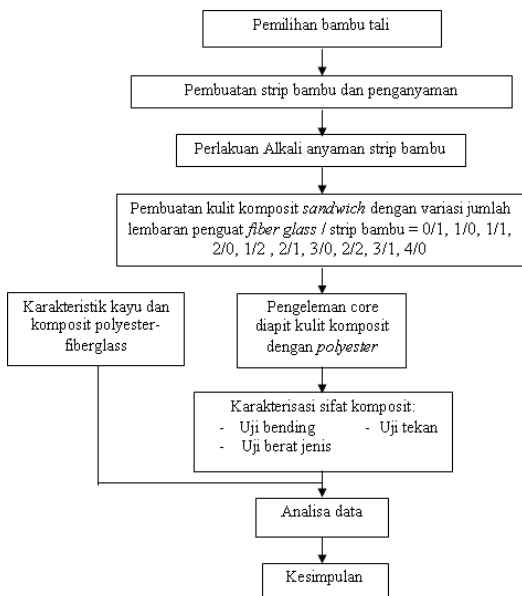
Pemilihan bambu tali

Pembuatan strip bambu dan penganyaman

Perlakuan Alkali anyaman strip bambu

Pembuatan kulit komposit *sandwich* dengan variasi jumlah lembaran penguat *fiber glass* / strip bambu = 0/1, 1/0, 1/1, 2/0, 1/2 , 2/1, 3/0, 2/2, 3/1, 4/0

Karakteristik kayu dan komposit polyester-fiberglass

Pengeleman core diapit kulit komposit dengan *polyester*

Karakterisasi sifat komposit:
- Uji bending
- Uji tekan
- Uji berat jenis

Analisa data

Kesimpulan